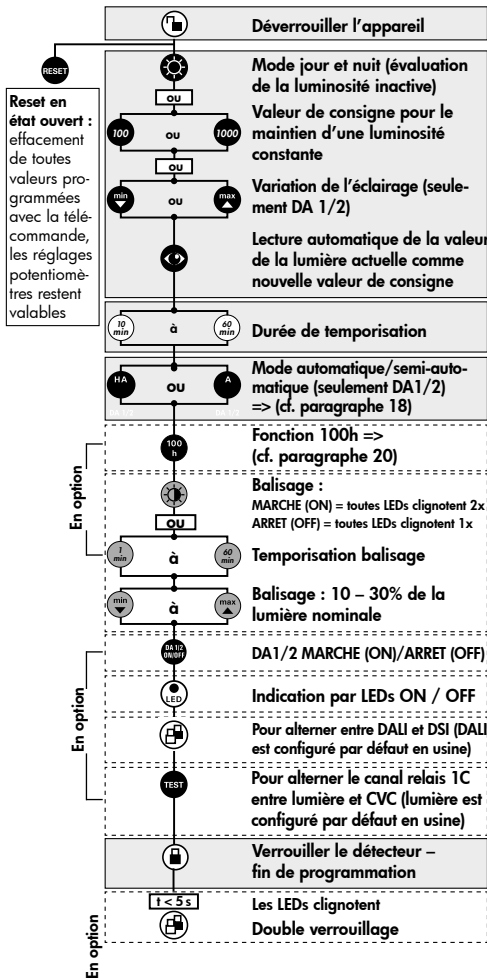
Déverrouiller l'appareil

RESET

Reset en état ouvert : effacement de toutes valeurs programmées avec la télécommande, les réglages potentiomètres restent valables

Mode jour et nuit (évaluation de la luminosité inactive)

OU

100 ou 1000

Valeur de consigne pour le maintien d'une luminosité constante

OU

min ou max

Variation de l'éclairage (seulement DA 1/2)

Lecture automatique de la valeur de la lumière actuelle comme nouvelle valeur de consigne

10 min à 60 min

Durée de temporisation

HA OU A

DA 1/2 DA 1/2

Mode automatique/semi-automatique (seulement DA1/2) => (cf. paragraphe 18)

En option

100 h

Fonction 100h => (cf. paragraphe 20)

Balisage :
MARCHE (ON) = toutes LEDs clignotent 2x
ARRET (OFF) = toutes LEDs clignotent 1x

OU

1 min à 60 min

Temporisation balisage

min à max

Balisage : 10 – 30% de la lumière nominale

En option

DA 1/2 ON/OFF

DA1/2 MARCHE (ON)/ARRET (OFF)

LED

Indication par LEDs ON / OFF

Pour alterner entre DALI et DSI (DALI est configuré par défaut en usine)

TEST

Pour alterner le canal relais 1C entre lumière et CVC (lumière est configuré par défaut en usine)

Verrouiller le détecteur – fin de programmation

En option

t < 5 s

Les LEDs clignotent

Double verrouillage